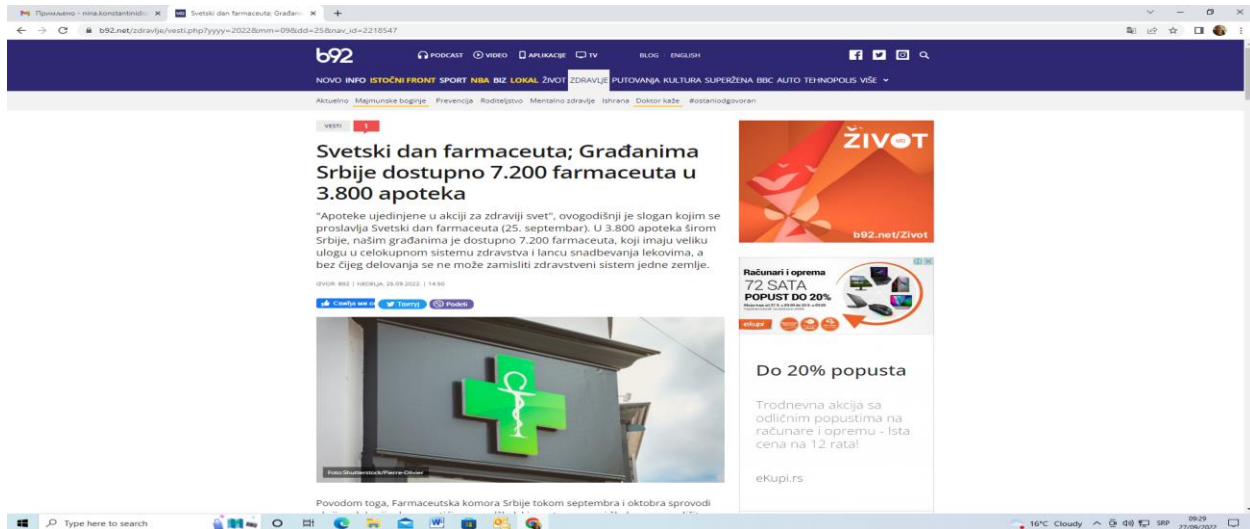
Примљено - nina.konstantinidis ×   Svetski dan farmaceuta; Građani ×   +

b92.net/zdravlje/vesti.php?yyyy=2022&mm=09&dd=25&nav_id=2218547

b92   PODCAST   VIDEO   APLIKACIJE   TV   BLOG   ENGLISH

NOVO INFO ISTOČNI FRONT SPORT NBA BIZ LOKAL ŽIVOT ZDRAVLJE PUTOVANJA KULTURA SUPERŽENA BBC AUTO TEHNOPOLIS VIŠE

Aktuelno   Majmunske boginje   Prevencija   Roditeljstvo   Mentalno zdravlje   Ishrana   Doktor kaže   #ostaniodgovoran

VESTI   1

Svetski dan farmaceuta; Građanima Srbije dostupno 7.200 farmaceuta u 3.800 apoteka

"Apoteke ujedinjene u akciji za zdraviji svet", ovogodišnji je slogan kojim se proslavlja Svetski dan farmaceuta (25. septembar). U 3.800 apoteka širom Srbije, našim građanima je dostupno 7.200 farmaceuta, koji imaju veliku ulogu u celokupnom sistemu zdravstva i lancu snadbevanja lekovima, a bez čijeg delovanja se ne može zamisliti zdravstveni sistem jedne zemlje.

IZVOR: B92 | NEDELJA, 25.09.2022. | 14:50

Свиђа ми се   Твитуј   Podeli

Foto Shutterstock/Pierre-Olivier

Povodom toga, Farmaceutska komora Srbije tokom septembra i oktobra sprovodi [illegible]

ŽIVOT
b92.net/Zivot

Računari i oprema
72 SATA
POPUST DO 20%
eKupi

Do 20% popusta

Trodnevna akcija sa odličnim popustima na računare i opremu - Ista cena na 12 rata!

eKupi.rs

Type here to search   16°C Cloudy   SRP   09:29 27/09/2022